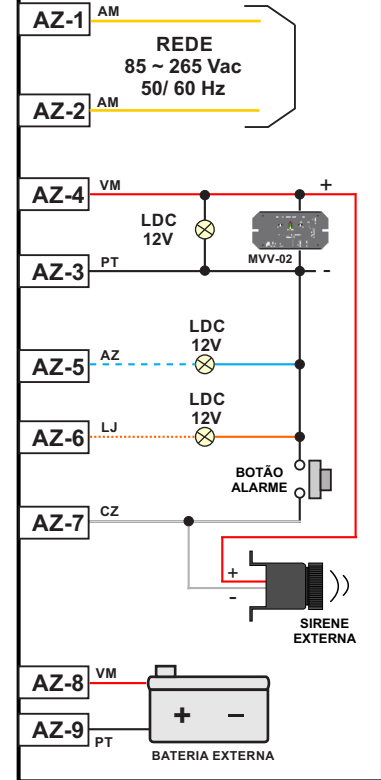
AZ-1 AM

REDE
85 ~ 265 Vac
50/ 60 Hz

AZ-2 AM

AZ-4 VM
+

LDC
12V

MVV-02

AZ-3 PT
-

LDC
12V

AZ-5 AZ

LDC
12V

AZ-6 LJ

BOTÃO
ALARME

AZ-7 CZ

+
-

SIRENE
EXTERNA

AZ-8 VM

+ −

AZ-9 PT

BATERIA EXTERNA